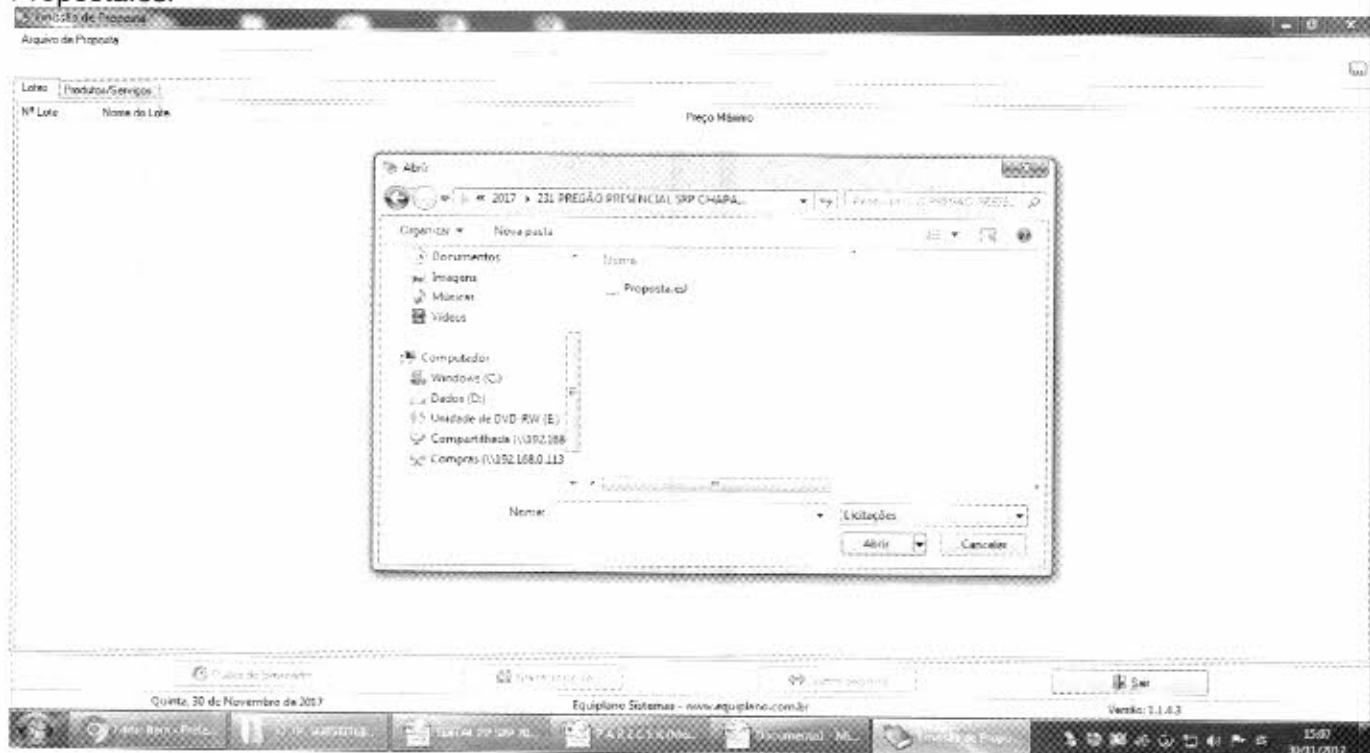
Propostas:

Emissão de Proposta

Arquivo de Proposta

Lotes | Produtos/Serviços

Nº Lote | Nome do Lote | Preço Máximo

Abrir

« 2017 › 231 PREGÃO PRESENCIAL SRP CHAPA...

Organizar ▾ Nova pasta

Documentos
Imagens
Músicas
Vídeos

Computador
Windows (C:)
Dados (D:)
Unidade de DVD-RW (E:)
Compartilhada (\\192.168
Compras (\\192.168.0.113

Nome

Proposta.esl

Nome:

Licitações

Abrir | Cancelar

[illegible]

Sair

Quinta, 30 de Novembro de 2017

Equiplano Sistemas - www.equiplano.com.br

Versão: 1.1.4.3

15:07
30/11/2017